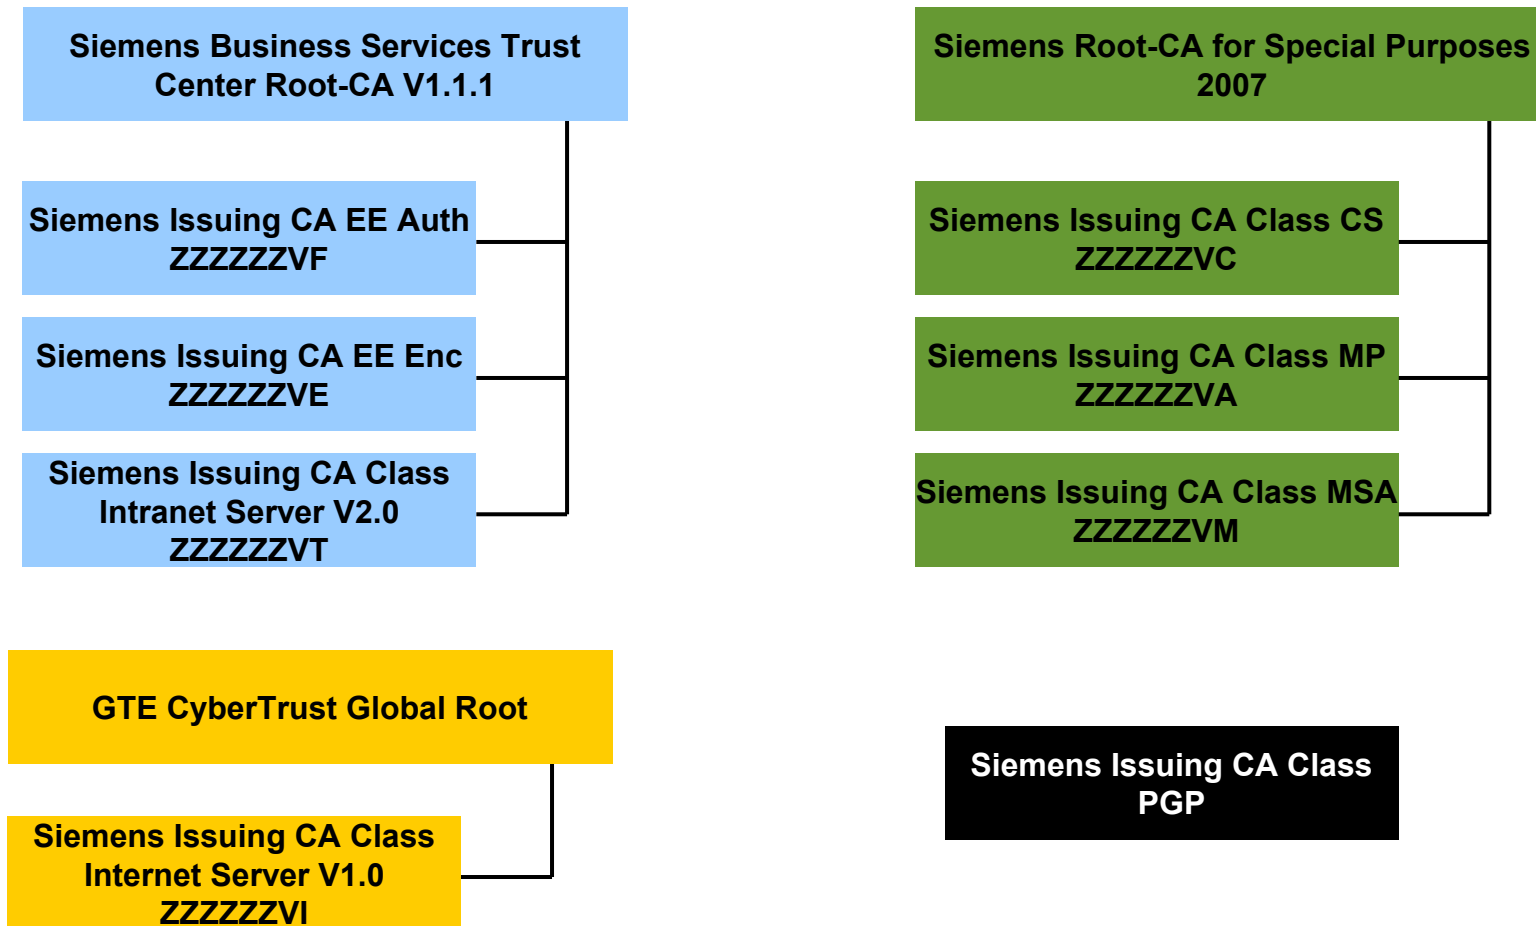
Siemens Business Services Trust Center Root-CA V1.1.1

Siemens Issuing CA EE Auth ZZZZZZVF

Siemens Issuing CA EE Enc ZZZZZZVE

Siemens Issuing CA Class Intranet Server V2.0 ZZZZZZVT

Siemens Root-CA for Special Purposes 2007

Siemens Issuing CA Class CS ZZZZZZVC

Siemens Issuing CA Class MP ZZZZZZVA

Siemens Issuing CA Class MSA ZZZZZZVM

GTE CyberTrust Global Root

Siemens Issuing CA Class Internet Server V1.0 ZZZZZZVI

Siemens Issuing CA Class PGP